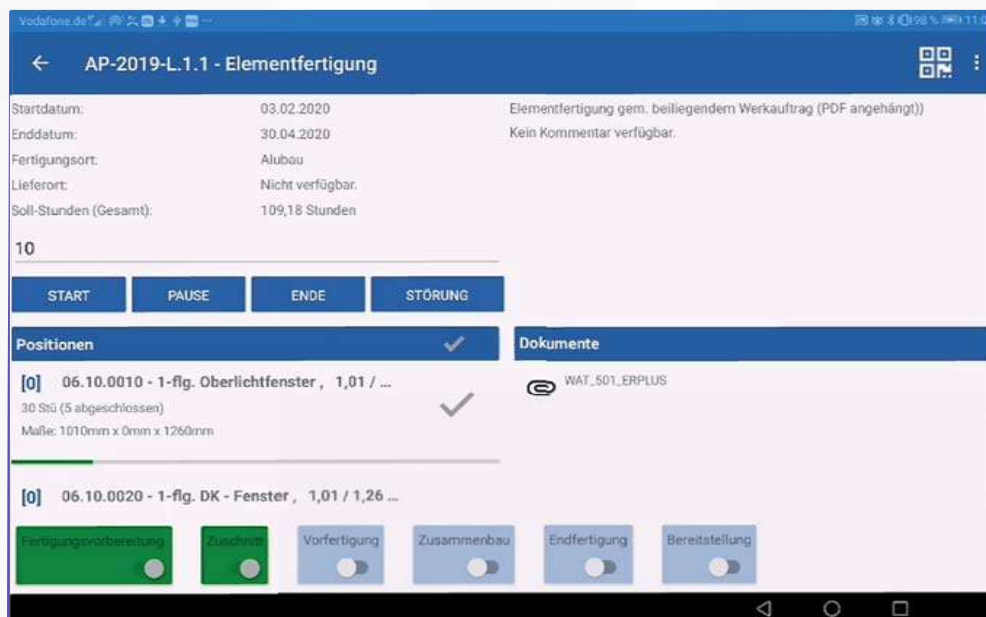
Vodafone.de

AP-2019-L.1.1 - Elementfertigung

Startdatum: 03.02.2020
Enddatum: 30.04.2020
Fertigungsort: Alubau
Lieferort: Nicht verfügbar.
Soll-Stunden (Gesamt): 109,18 Stunden

Elementfertigung gem. beiliegendem Werkauftrag (PDF angehängt))
Kein Kommentar verfügbar.

10

START PAUSE ENDE STÖRUNG

Positionen

[0] 06.10.0010 - 1-flg. Oberlichtfenster , 1,01 / ...
30 Stü (5 abgeschlossen)
Maße: 1010mm x 0mm x 1260mm

[0] 06.10.0020 - 1-flg. DK - Fenster , 1,01 / 1,26 ...

Dokumente

WAT_501_ERPLUS

Fertigungsvorbereitung Zuschnitt Vorfertigung Zusammenbau Endfertigung Bereitstellung